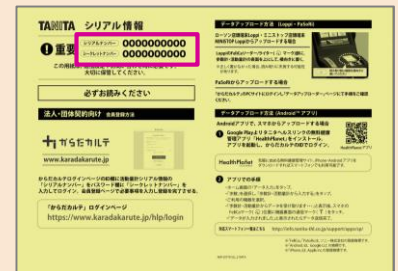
TANITA シリアル情報

❶重要

シリアルナンバー 0000000000

シークレットナンバー 0000000000

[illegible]

必ずお読みください

法人・団体契約向け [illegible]

からだカルテ

www.karadakarute.jp

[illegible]「シリアルナンバー」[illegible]「シークレットナンバー」を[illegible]

「からだカルテ」ログインページ

https://www.karadakarute.jp/hlp/login

データアップロード方法（Loppi・FeliCa）

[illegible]

FeliCaからアップロードする場合

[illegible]

データアップロード方法（Android™アプリ）

Android アプリで、スマホからアップロードする場合

❶ Google Play よりヨミトールスリングの無料健康管理アプリ「HealthPlanet」をインストール。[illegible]

HealthPlanet

❷ アプリでの手順

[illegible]

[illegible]